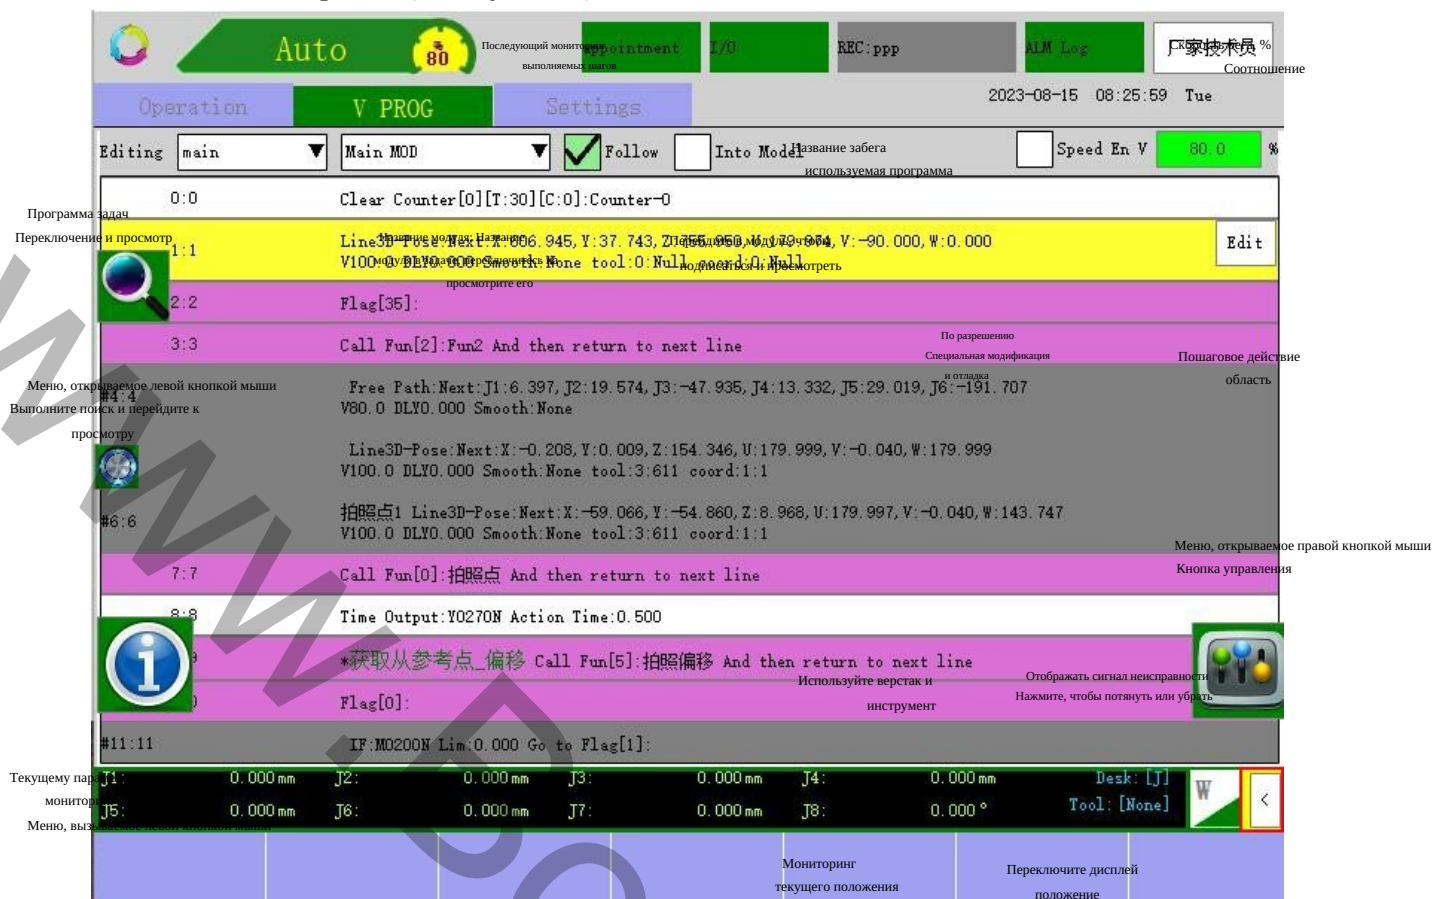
Auto

80

Последующий мониторинг выполняемых шагов

appointment

I/O

REC:ppp

ALM Log

厂家技术员

Скорость %

Соотношение

Operation

V PROG

Settings

2023-08-15 08:25:59 Tue

Editing main

Main MOD

Follow

Into Model

Название забега

используемая программа

Speed En V 80.0 %

Программа задач

Переключение и просмотр

0:0 Clear Counter[0][T:30][C:0]:Counter-0

1:1 Line3D-Pose:Next:X:606.945,Y:37.743,Z:355.050,U:179.994,V:-90.000,W:0.000 V100.0 DLY0.000 Smooth:None tool:0:Null coord:0:Null

Название модуля: Название модуля, которое переключается и просмотрите его

Переключение модуля, чтобы подписаться и просмотреть

Edit

2:2 Flag[35]:

3:3 Call Fun[2]:Fun2 And then return to next line

По разрешению

Специальная модификация

и отладка

Пошаговое действие

область

Меню, открываемое левой кнопкой мыши

Выполните поиск и перейдите к просмотру

#4:4 Free Path:Next:J1:6.397,J2:19.574,J3:-47.935,J4:13.332,J5:29.019,J6:-191.707 V80.0 DLY0.000 Smooth:None

Line3D-Pose:Next:X:-0.208,Y:0.009,Z:154.346,U:179.999,V:-0.040,W:179.999 V100.0 DLY0.000 Smooth:None tool:3:611 coord:1:1

#6:6 拍照点1 Line3D-Pose:Next:X:-59.066,Y:-54.860,Z:8.968,U:179.997,V:-0.040,W:143.747 V100.0 DLY0.000 Smooth:None tool:3:611 coord:1:1

Меню, открываемое правой кнопкой мыши

Кнопка управления

7:7 Call Fun[0]:拍照点 And then return to next line

8:8 Time Output:Y027ON Action Time:0.500

9 *获取从参考点_偏移 Call Fun[5]:拍照偏移 And then return to next line

Используйте верстак и инструмент

Отображать сигнал неисправности

Нажмите, чтобы потянуть или убрать

0 Flag[0]:

#11:11 IF:M0200N Lim:0.000 Go to Flag[1]:

Текущему пар

монитор

Меню, вызываемое левой кнопкой мыши

J1: 0.000 mm J2: 0.000 mm J3: 0.000 mm J4: 0.000 mm Desk:[J]

J5: 0.000 mm J6: 0.000 mm J7: 0.000 mm J8: 0.000 ° Tool:[None]

W

<

Мониторинг текущего положения

Переключите дисплей положение